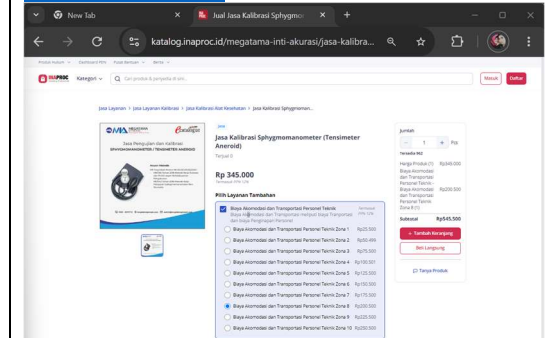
New Tab
Jual Jasa Kalibrasi Sphygmo
katalog.inaproc.id/megatama-inti-akurasi/jasa-kalibra...
INAPROC Kategori Cari produk & penyedia di sini...
Masuk Daftar
Jasa Layanan > Jasa Layanan Kalibrasi > Jasa Kalibrasi Alat Kesehatan > Jasa Kalibrasi Sphygmoman...
Jasa Pengujian dan Kalibrasi SPHYGMOMANOMETER / TENSIMETER ANEROID
Jasa
Jasa Kalibrasi Sphygmomanometer (Tensimeter Aneroid)
Terjual 0
Rp 345.000
Termasuk PPN 12%
Pilih Layanan Tambahan
Biaya Akomodasi dan Transportasi Personel Teknisi
Biaya Akomodasi dan Transportasi menjadi biaya Transportasi dan biaya Pengiriman Personel
Biaya Akomodasi dan Transportasi Personel Teknik Zona 1 Rp25.000
Biaya Akomodasi dan Transportasi Personel Teknik Zona 2 Rp50.000
Biaya Akomodasi dan Transportasi Personel Teknik Zona 3 Rp75.000
Biaya Akomodasi dan Transportasi Personel Teknik Zona 4 Rp100.000
Biaya Akomodasi dan Transportasi Personel Teknik Zona 5 Rp125.000
Biaya Akomodasi dan Transportasi Personel Teknik Zona 6 Rp150.000
Biaya Akomodasi dan Transportasi Personel Teknik Zona 7 Rp175.000
Biaya Akomodasi dan Transportasi Personel Teknik Zona 8 Rp200.000
Biaya Akomodasi dan Transportasi Personel Teknik Zona 9 Rp225.000
Biaya Akomodasi dan Transportasi Personel Teknik Zona 10 Rp250.000
Jumlah
1
Pcs
Tersedia 962
Harga Produk (1) Rp345.000
Biaya Akomodasi dan Transportasi Personel Teknik - Biaya Akomodasi dan Transportasi Personel Teknik Zona 8 (1) Rp200.000
Subtotal Rp545.500
+ Tambah Keranjang
Beli Langsung
Tanya Produk